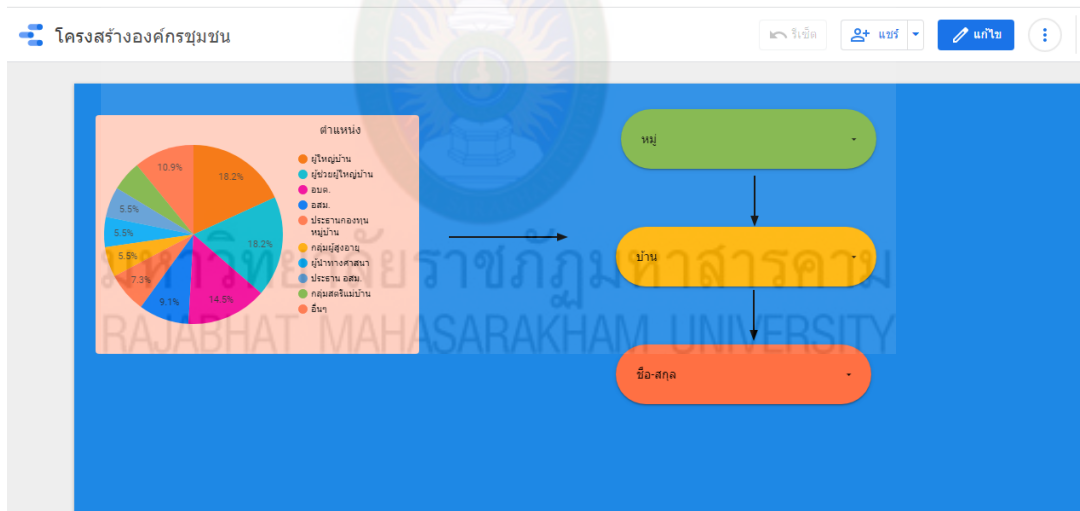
โครงสร้างองค์กรชุมชน

รีเซ็ต

แชร์

แก้ไข

ตำแหน่ง

ผู้ใหญ่บ้าน
ผู้ช่วยผู้ใหญ่บ้าน
อบต.
อสม.
ประธานกองทุนหมู่บ้าน
กลุ่มผู้สูงอายุ
ผู้นำทางศาสนา
ประธาน อสม.
กลุ่มสตรีแม่บ้าน
อื่นๆ

18.2%
18.2%
14.5%
9.1%
7.3%
5.5%
5.5%
5.5%
10.9%

หมู่

บ้าน

ชื่อ-สกุล

มหาวิทยาลัยราชภัฏมหาสารคาม
RAJABHAT MAHASARAKHAM UNIVERSITY